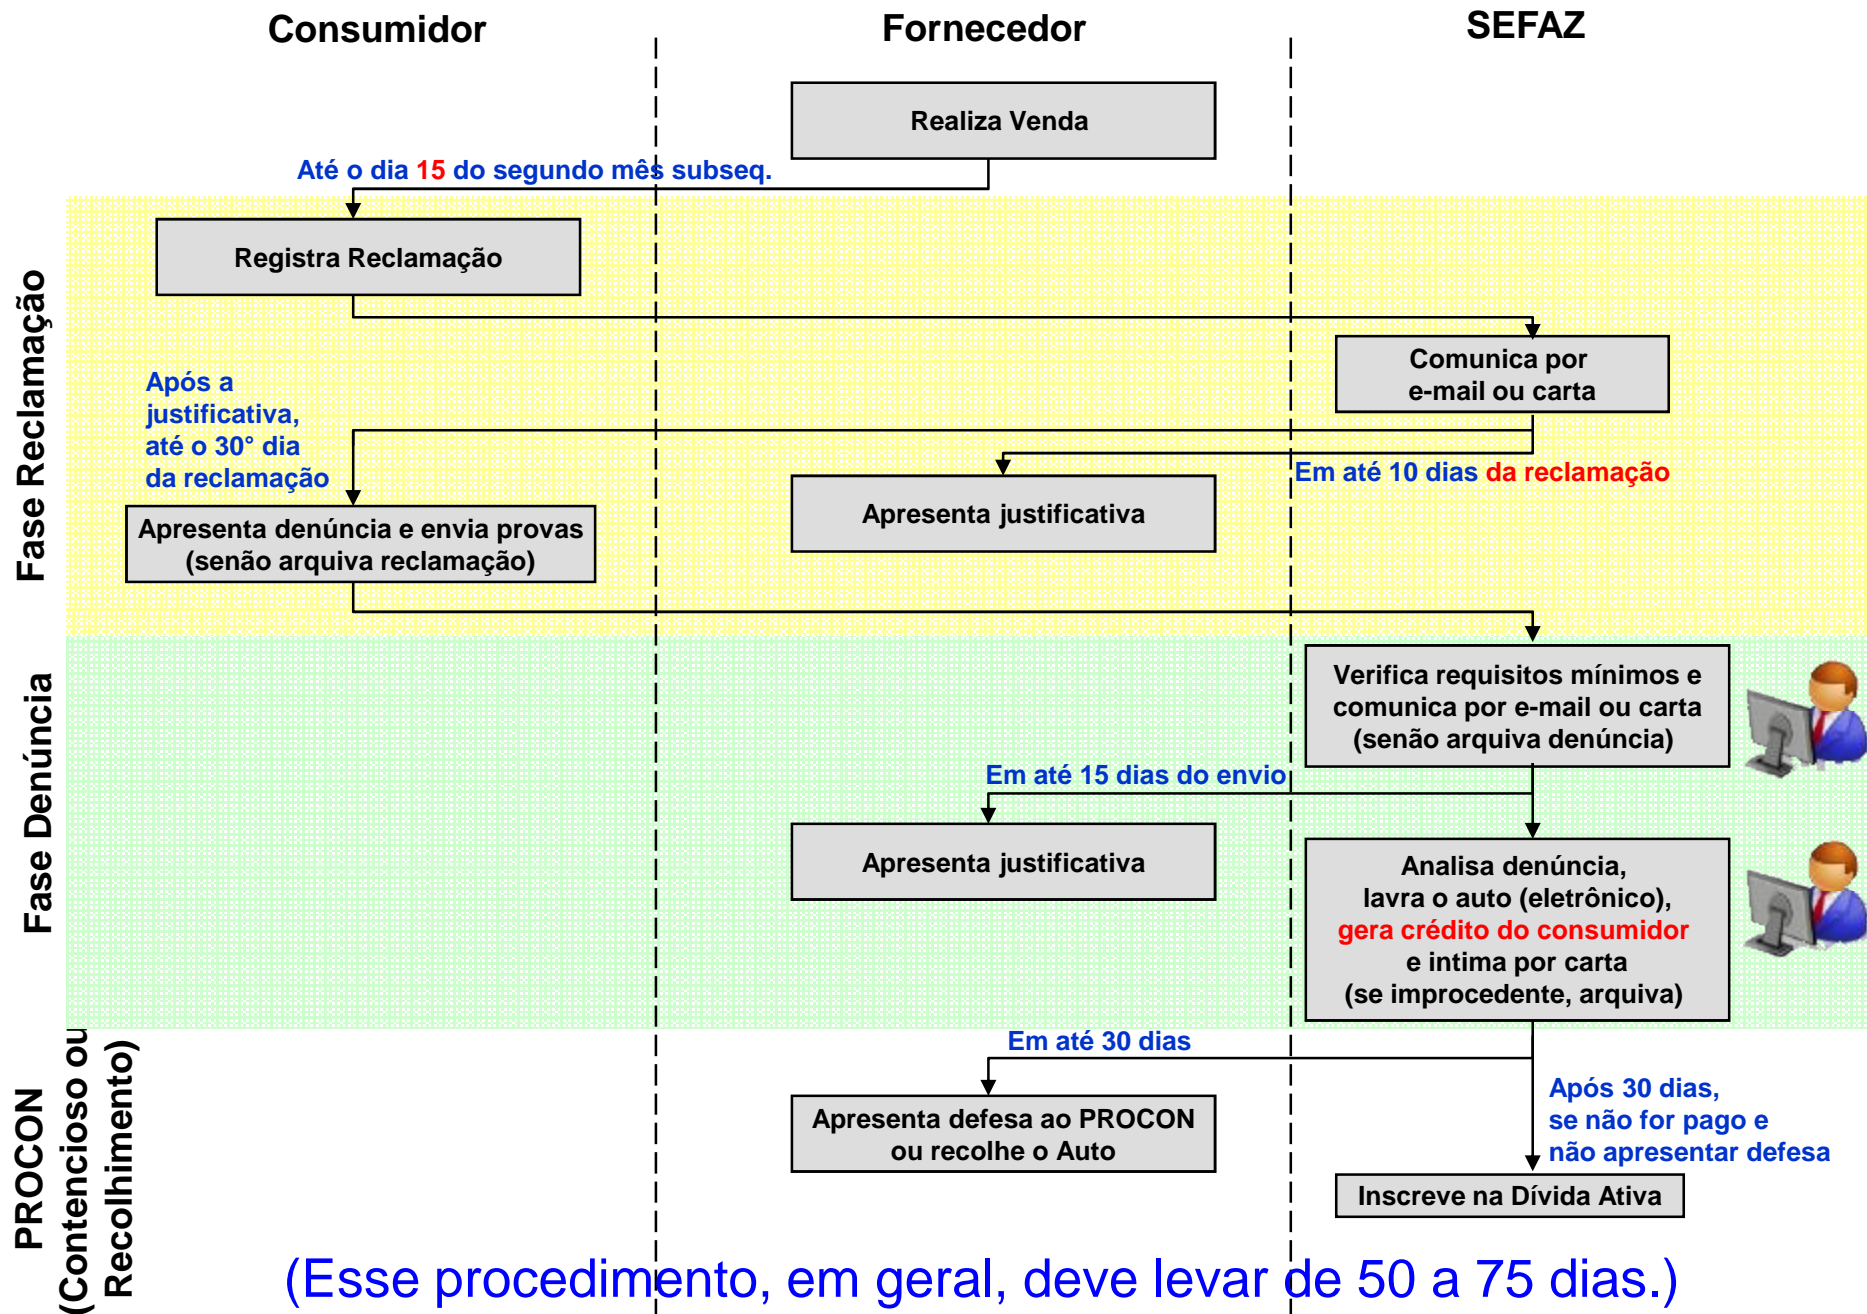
Consumidor

Fornecedor

SEFAZ

Fase Reclamação

Realiza Venda

Até o dia 15 do segundo mês subseq.

Registra Reclamação

Comunica por e-mail ou carta

Após a justificativa, até o 30° dia da reclamação

Em até 10 dias da reclamação

Apresenta justificativa

Apresenta denúncia e envia provas (senão arquiva reclamação)

Fase Denúncia

Verifica requisitos mínimos e comunica por e-mail ou carta (senão arquiva denúncia)

Em até 15 dias do envio

Apresenta justificativa

Analisa denúncia, lavra o auto (eletrônico), gera crédito do consumidor e intima por carta (se improcedente, arquiva)

PROCON (Contencioso ou Recolhimento)

Em até 30 dias

Apresenta defesa ao PROCON ou recolhe o Auto

Após 30 dias, se não for pago e não apresentar defesa

Inscreve na Dívida Ativa

(Esse procedimento, em geral, deve levar de 50 a 75 dias.)